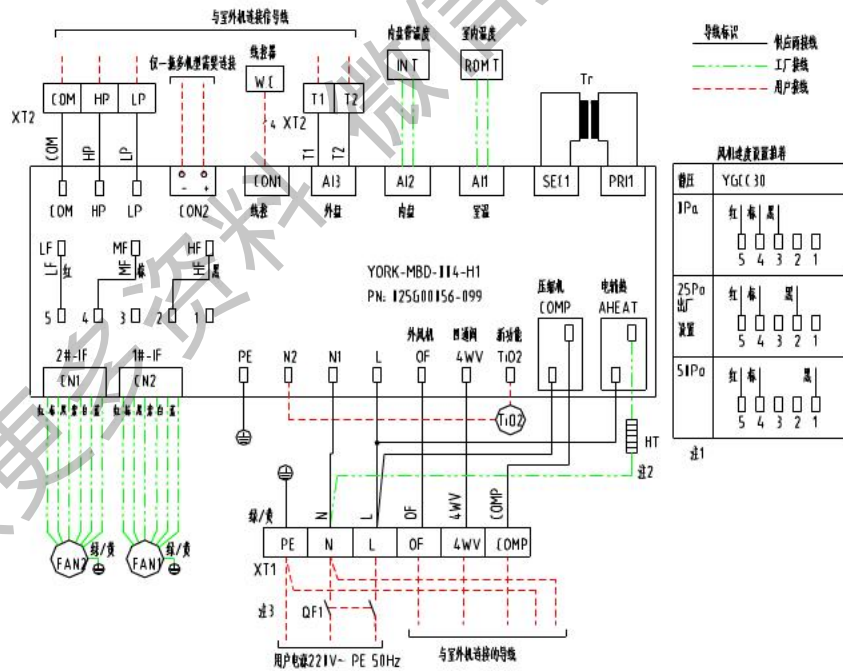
与室外机连接信号线

仅一拖多机型需要连接

线控器
WC

内盘管温度
INT

室内温度
ROMT

导线标识
机内配线
工厂接线
用户接线

Tr

XT2
COM HP LP
COM HP LP

4 XT2
T1 T2
T1 T2

COM HP LP
- +
CON2
CON1
线控
AI3
外盘
AI2
内盘
AI1
室温
SEC1
PRI1

风机速度设置推荐
| 静压 | YGCC30 |
|---|---|
| 1Pa | 红 棕 黑 5 4 3 2 1 |
| 25Pa 出厂设置 | 红 棕 黑 5 4 3 2 1 |
| 51Pa | 红 棕 黑 5 4 3 2 1 |

注1

LF 红
MF 棕
HF 黑
5 4 3 2 1

YORK-MBD-114-H1
PN: 125G00156-099

压缩机
COMP
电辅热
AHEAT

2#-IF
CN1
1#-IF
CN2
PE N2 N1 L
外风机 OF
四通阀 4WV
斯功能 TiO2

红棕黑黄白蓝
红棕黑黄白蓝

TiO2

HT

注2

FAN2 绿/黄
FAN1 绿/黄

绿/黄
N L OF 4WV COMP
XT1
PE N L OF 4WV COMP

注3
QF1

用户电源221V~ PE 50Hz
与室外机连接的导线